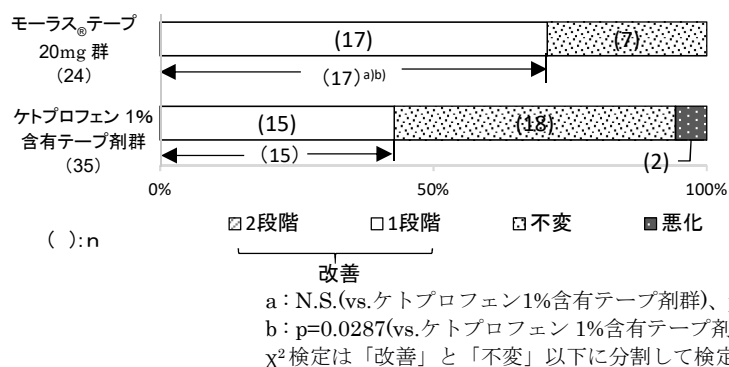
モーラス®テープ 20mg 群 (24)

(17)

(7)

(17)a)b)

ケトプロフェン 1% 含有テープ剤群 (35)

(15)

(18)

(15)

(2)

0%

50%

100%

( ):n

2段階

1段階

不変

悪化

改善

a：N.S.(vs.ケトプロフェン1%含有テープ剤群)、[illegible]

b：p=0.0287(vs.ケトプロフェン 1%含有テープ剤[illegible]

$\chi^2$ 検定は「改善」と「不変」以下に分割して検定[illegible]